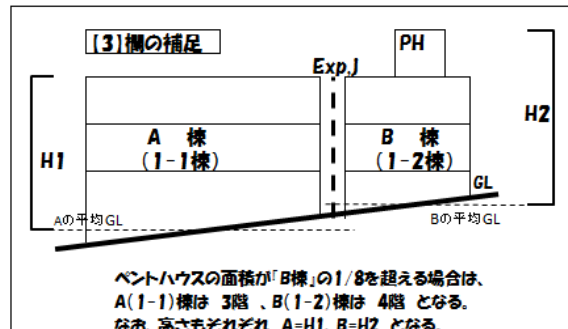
【3】欄の補足

PH

Exp.J

H2

H1

A 棟
(1-1棟)

B 棟
(1-2棟)

GL

Aの平均GL

Bの平均GL

ペントハウスの面積が「B棟」の1/8を超える場合は、
A(1-1)棟は 3階 、B(1-2)棟は 4階 となる。
なお、高さもそれぞれ、A=H1、B=H2 となる。